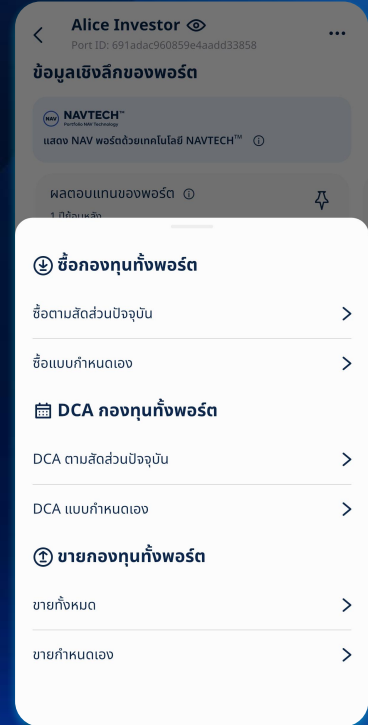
Alice Investor
Port ID: 691adac960859e4aadd33858
···

ข้อมูลเชิงลึกของพอร์ต

NAV NAVTECH™
Portfolio NAV Technology
แสดง NAV พอร์ตด้วยเทคโนโลยี NAVTECH™ ⓘ

ผลตอบแทนของพอร์ต ⓘ
1 ปีย้อนหลัง

ซื้อกองทุนทั้งพอร์ต
ซื้อตามสัดส่วนปัจจุบัน
ซื้อแบบกำหนดเอง

DCA กองทุนทั้งพอร์ต
DCA ตามสัดส่วนปัจจุบัน
DCA แบบกำหนดเอง

ขายกองทุนทั้งพอร์ต
ขายทั้งหมด
ขายกำหนดเอง